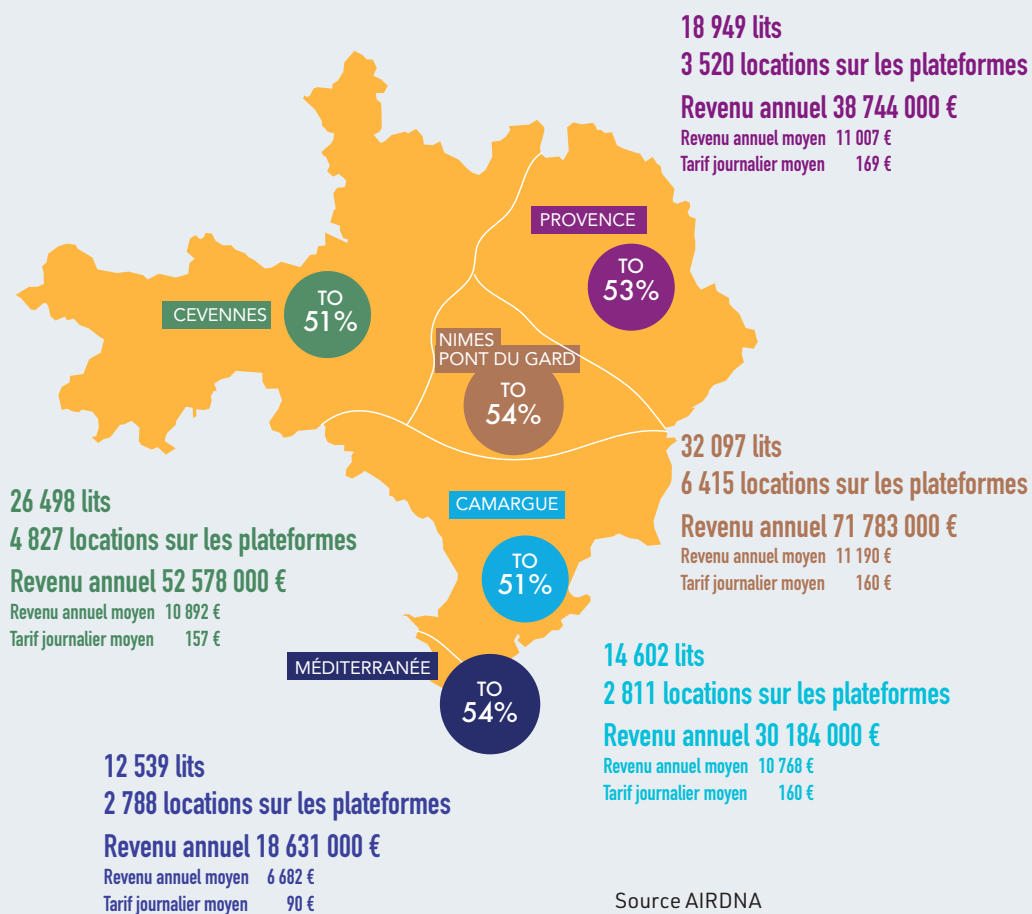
18 949 lits
3 520 locations sur les plateformes
Revenu annuel 38 744 000 €
Revenu annuel moyen 11 007 €
Tarif journalier moyen 169 €

PROVENCE
TO 53%

CEVENNES
TO 51%

NIMES PONT DU GARD
TO 54%

32 097 lits
6 415 locations sur les plateformes
Revenu annuel 71 783 000 €
Revenu annuel moyen 11 190 €
Tarif journalier moyen 160 €

26 498 lits
4 827 locations sur les plateformes
Revenu annuel 52 578 000 €
Revenu annuel moyen 10 892 €
Tarif journalier moyen 157 €

CAMARGUE
TO 51%

MÉDITERRANÉE
TO 54%

14 602 lits
2 811 locations sur les plateformes
Revenu annuel 30 184 000 €
Revenu annuel moyen 10 768 €
Tarif journalier moyen 160 €

12 539 lits
2 788 locations sur les plateformes
Revenu annuel 18 631 000 €
Revenu annuel moyen 6 682 €
Tarif journalier moyen 90 €

Source AIRDNA